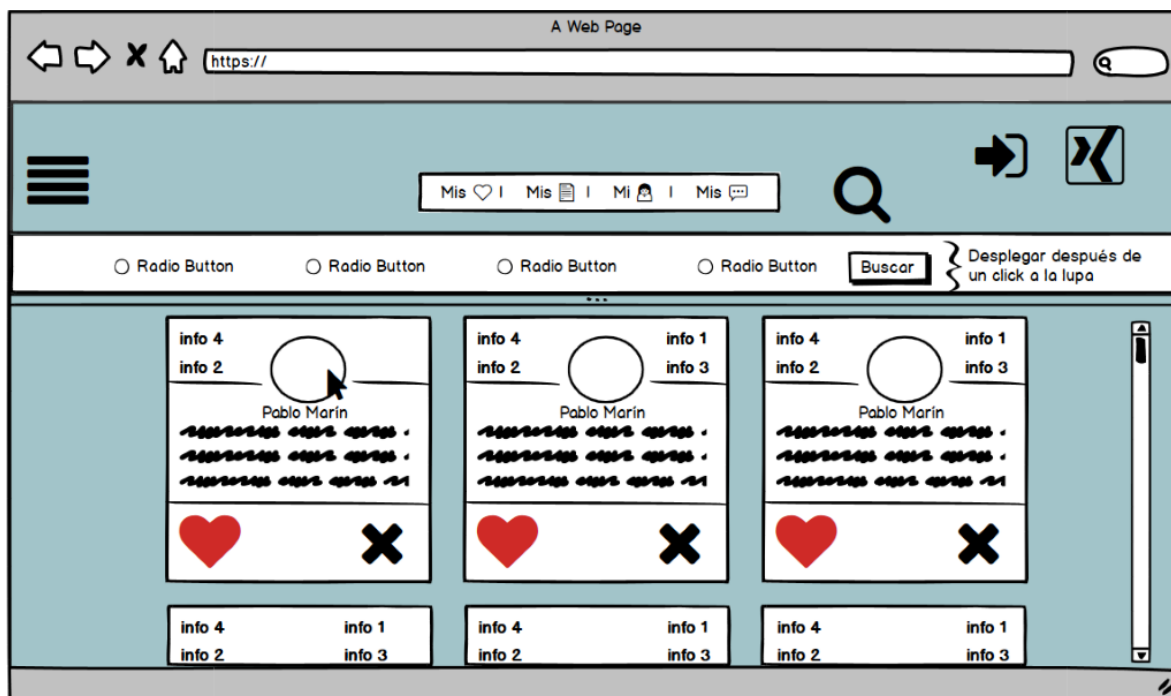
A Web Page

https://

Mis ♡ | Mis | Mi | Mis

○ Radio Button ○ Radio Button ○ Radio Button ○ Radio Button Buscar

Desplegar después de un click a la lupa

info 4
info 2
Pablo Marín

info 4 info 1
info 2 info 3
Pablo Marín

info 4 info 1
info 2 info 3
Pablo Marín

info 4 info 1
info 2 info 3

info 4 info 1
info 2 info 3

info 4 info 1
info 2 info 3